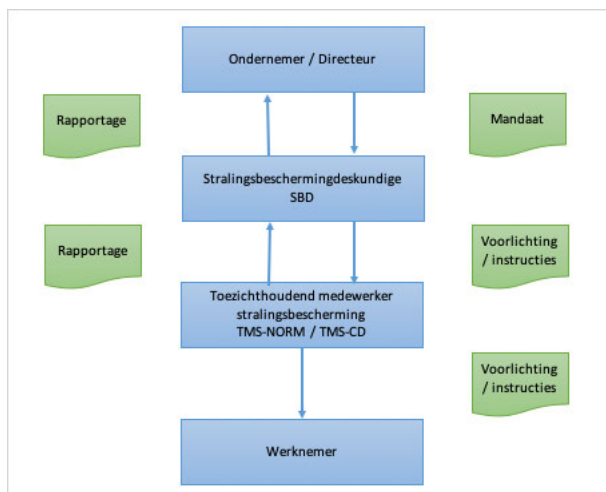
Ondernemer / Directeur

Rapportage

Mandaat

Stralingsbeschermingdeskundige
SBD

Rapportage

Voorlichting / instructies

Toezichthoudend medewerker stralingsbescherming
TMS-NORM / TMS-CD

Voorlichting / instructies

Werknemer